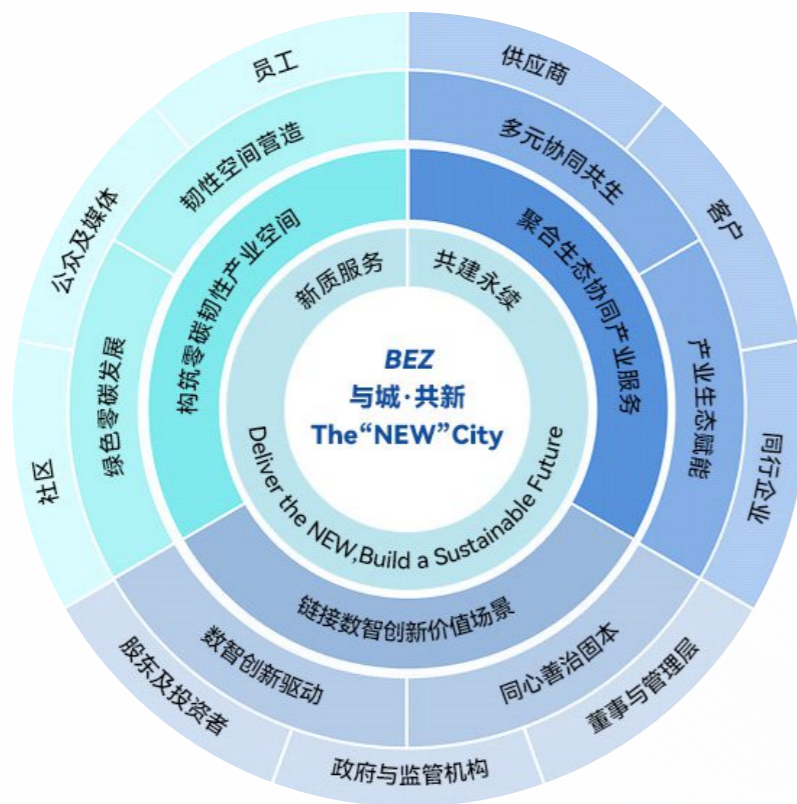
BEZ
与城·共新
The“NEW”City

新质服务
共建永续
Deliver the NEW,Build a Sustainable Future

构筑零碳韧性产业空间
聚合生态协同产业服务
链接数智创新价值场景

韧性空间营造
绿色零碳发展
多元协同共生
产业生态赋能
数智创新驱动
同心善治固本

员工
公众及媒体
社区
供应商
客户
同行企业
股东及投资者
政府与监管机构
董事与管理层